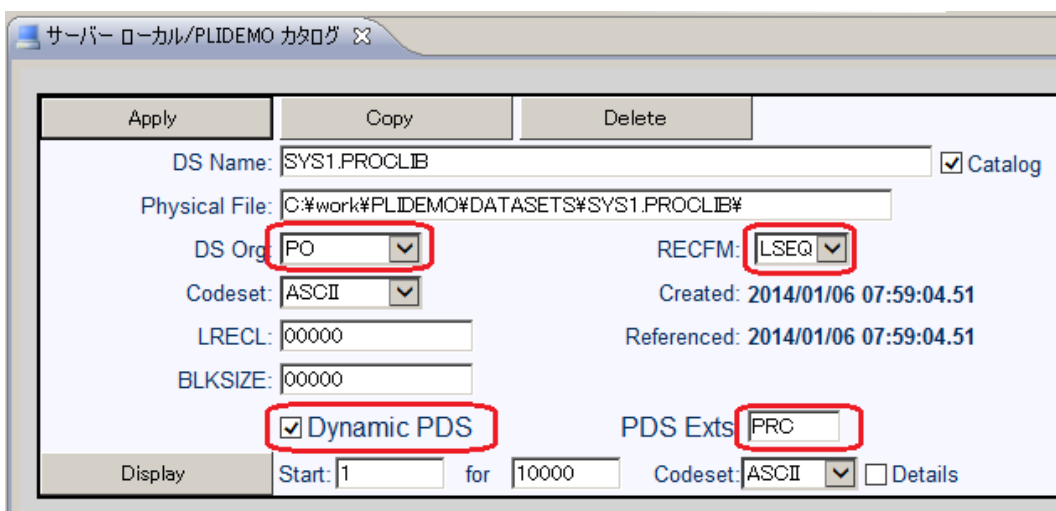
サーバー ローカル/PLIDEMO カタログ ☒

Apply
Copy
Delete

DS Name: SYS1.PROCLIB
☑ Catalog

Physical File: C:¥work¥PLIDEMO¥DATASETS¥SYS1.PROCLIB¥

DS Org: PO
RECFM: LSEQ

Codeset: ASCII
Created: 2014/01/06 07:59:04.51

LRECL: 00000
Referenced: 2014/01/06 07:59:04.51

BLKSIZE: 00000

☑ Dynamic PDS
PDS Exts PRC

Display
Start: 1
for 10000
Codeset: ASCII
☐ Details